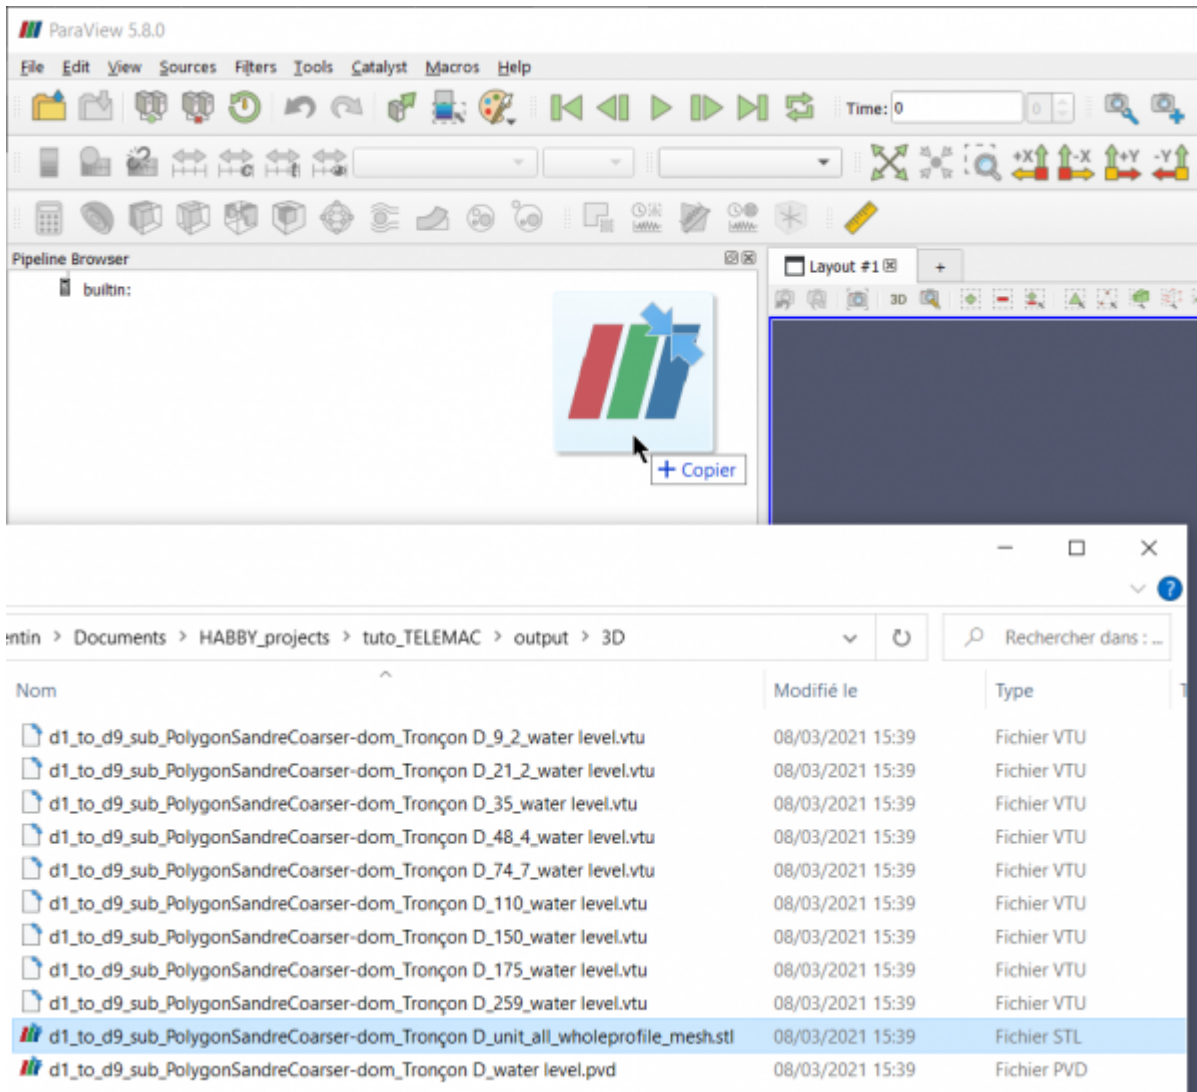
ParaView 5.8.0

File Edit View Sources Filters Tools Catalyst Macros Help

Time: 0

Pipeline Browser

builtin:

Layout #1

3D

+ Copier

entin > Documents > HABBY_projects > tuto_TELEMAC > output > 3D

Rechercher dans : ...

| Nom | Modifié le | Type |
|---|---|---|
| d1_to_d9_sub_PolygonSandreCoarser-dom_Tronçon D_9_2_water level.vtu | 08/03/2021 15:39 | Fichier VTU |
| d1_to_d9_sub_PolygonSandreCoarser-dom_Tronçon D_21_2_water level.vtu | 08/03/2021 15:39 | Fichier VTU |
| d1_to_d9_sub_PolygonSandreCoarser-dom_Tronçon D_35_water level.vtu | 08/03/2021 15:39 | Fichier VTU |
| d1_to_d9_sub_PolygonSandreCoarser-dom_Tronçon D_48_4_water level.vtu | 08/03/2021 15:39 | Fichier VTU |
| d1_to_d9_sub_PolygonSandreCoarser-dom_Tronçon D_74_7_water level.vtu | 08/03/2021 15:39 | Fichier VTU |
| d1_to_d9_sub_PolygonSandreCoarser-dom_Tronçon D_110_water level.vtu | 08/03/2021 15:39 | Fichier VTU |
| d1_to_d9_sub_PolygonSandreCoarser-dom_Tronçon D_150_water level.vtu | 08/03/2021 15:39 | Fichier VTU |
| d1_to_d9_sub_PolygonSandreCoarser-dom_Tronçon D_175_water level.vtu | 08/03/2021 15:39 | Fichier VTU |
| d1_to_d9_sub_PolygonSandreCoarser-dom_Tronçon D_259_water level.vtu | 08/03/2021 15:39 | Fichier VTU |
| d1_to_d9_sub_PolygonSandreCoarser-dom_Tronçon D_unit_all_wholeprofile_mesh.stl | 08/03/2021 15:39 | Fichier STL |
| d1_to_d9_sub_PolygonSandreCoarser-dom_Tronçon D_water level.pvd | 08/03/2021 15:39 | Fichier PVD |